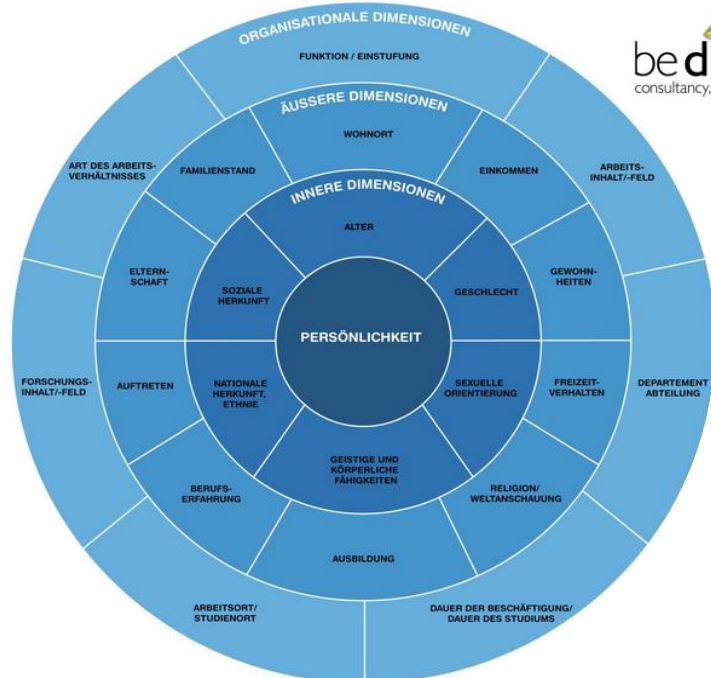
ORGANISATIONALE DIMENSIONEN

FUNKTION / EINSTUFUNG

ÄUSSERE DIMENSIONEN

WOHNORT

ART DES ARBEITSVERHÄLTNISSES

FAMILIENSTAND

EINKOMMEN

ARBEITSINHALT/-FELD

INNERE DIMENSIONEN

ALTER

ELTERNSCHAFT

SOZIALE HERKUNFT

GESCHLECHT

GEWOHNHEITEN

PERSÖNLICHKEIT

FORSCHUNGSINHALT/-FELD

AUFTRETEN

NATIONALE HERKUNFT, ETHNIE

SEXUELLE ORIENTIERUNG

FREIZEITVERHALTEN

DEPARTEMENT ABTEILUNG

GEISTIGE UND KÖRPERLICHE FÄHIGKEITEN

BERUFSERFAHRUNG

RELIGION/ WELTANSCHAUUNG

AUSBILDUNG

ARBEITSORT/ STUDIENORT

DAUER DER BESCHÄFTIGUNG/ DAUER DES STUDIUMS

be d
consultancy,